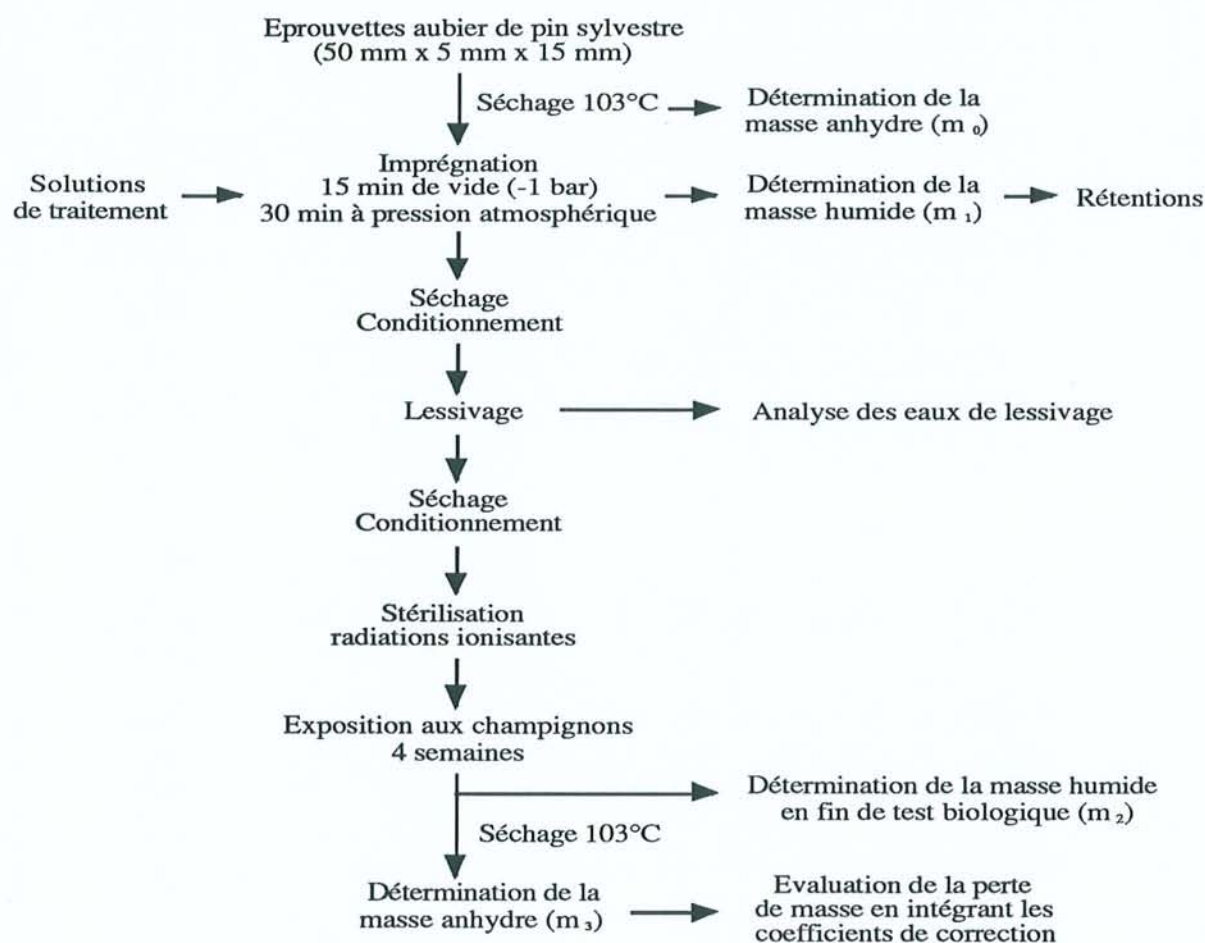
Eprouvettes aubier de pin sylvestre
(50 mm x 5 mm x 15 mm)

Séchage 103°C

Détermination de la masse anhydre ($m_0$)

Solutions de traitement

Imprégnation
15 min de vide (-1 bar)
30 min à pression atmosphérique

Détermination de la masse humide ($m_1$)

Rétentions

Séchage
Conditionnement

Lessivage

Analyse des eaux de lessivage

Séchage
Conditionnement

Stérilisation
radiations ionisantes

Exposition aux champignons
4 semaines

Détermination de la masse humide en fin de test biologique ($m_2$)

Séchage 103°C

Détermination de la masse anhydre ($m_3$)

Evaluation de la perte de masse en intégrant les coefficients de correction